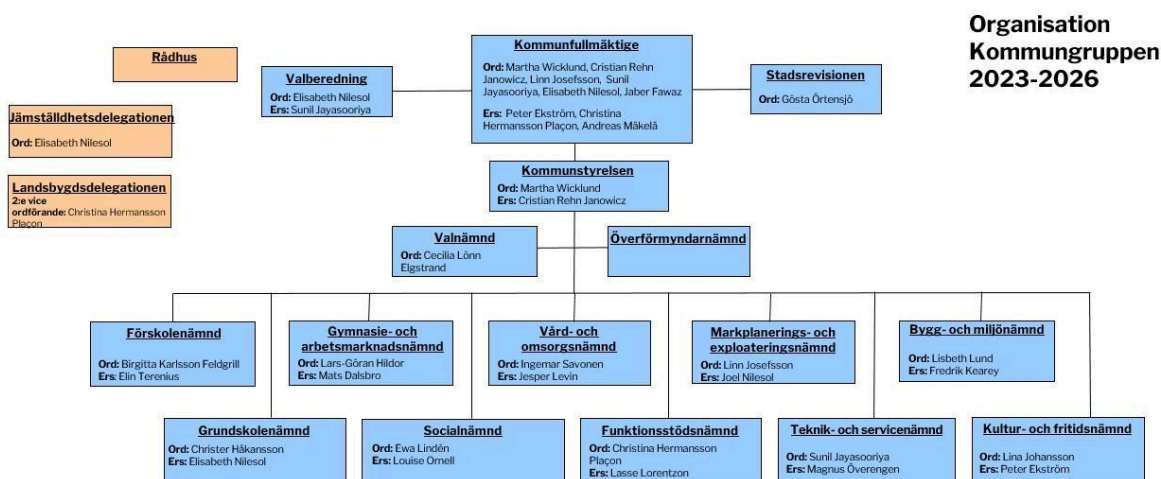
Organisation Kommungruppen 2023-2026

Rådhus

Jämställdhetsdelegationen
Ord: Elisabeth Nilesol

Landsbygdsdelegationen
2:e vice ordförande: Christina Hermansson Plaçon

Valberedning
Ord: Elisabeth Nilesol
Ers: Sunil Jayasooriya

Kommunfullmäktige
Ord: Martha Wicklund, Cristian Rehn Janowicz, Linn Josefsson, Sunil Jayasooriya, Elisabeth Nilesol, Jaber Fawaz

Ers: Peter Ekström, Christina Hermansson Plaçon, Andreas Mäkelä

Stadsrevisionen
Ord: Gösta Örtensjö

Kommunstyrelsen
Ord: Martha Wicklund
Ers: Cristian Rehn Janowicz

Valnämnd
Ord: Cecilia Lönn Elgstrand

Överförmyndarnämnd

Förskolenämnd
Ord: Birgitta Karlsson Feldgrill
Ers: Elin Terenius

Gymnasie- och arbetsmarknadsnämnd
Ord: Lars-Göran Hildor
Ers: Mats Dalsbro

Vård- och omsorgsnämnd
Ord: Ingemar Savonen
Ers: Jesper Levin

Markplanerings- och exploateringsnämnd
Ord: Linn Josefsson
Ers: Joel Nilesol

Bygg- och miljönämnd
Ord: Lisbeth Lund
Ers: Fredrik Kearey

Grundskolenämnd
Ord: Christer Håkansson
Ers: Elisabeth Nilesol

Socialnämnd
Ord: Ewa Lindén
Ers: Louise Ornell

Funktionsstödsnämnd
Ord: Christina Hermansson Plaçon
Ers: Lasse Lorentzon

Teknik- och servicenämnd
Ord: Sunil Jayasooriya
Ers: Magnus Överengen

Kultur- och fritidsnämnd
Ord: Lina Johansson
Ers: Peter Ekström